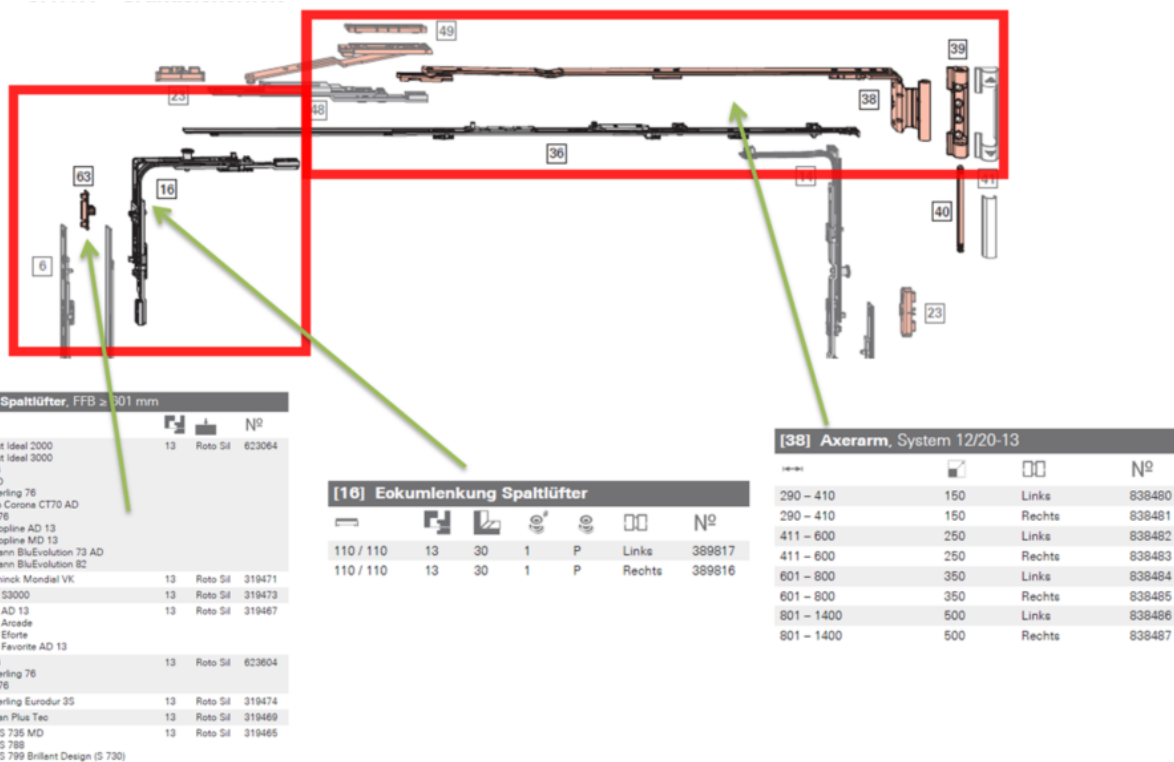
49
39
23
48
38
36
63
16
14
41
40
6
23

Spaltlüfter, FFB ≥ 601 mm

| | | | Nº |
|---|---|---|---|
| t Ideal 2000 t Ideal 3000 D rling 76 Corona CT70 AD 76 opline AD 13 opline MD 13 ann BluEvolution 73 AD ann BluEvolution 82 | 13 | Roto Sil | 623064 |
| hinck Mondial VK | 13 | Roto Sil | 319471 |
| S3000 | 13 | Roto Sil | 319473 |
| AD 13 Arcade Eforte Favorite AD 13 | 13 | Roto Sil | 319467 |
| rling 76 76 | 13 | Roto Sil | 623604 |
| erling Eurodur 3S | 13 | Roto Sil | 319474 |
| an Plus Tec | 13 | Roto Sil | 319469 |
| S 735 MD S 788 S 799 Brillant Design (S 730) | 13 | Roto Sil | 319465 |

[16] Eokumlenkung Spaltlüfter

| | | | | | | Nº |
|---|---|---|---|---|---|---|
| 110 / 110 | 13 | 30 | 1 | P | Links | 389817 |
| 110 / 110 | 13 | 30 | 1 | P | Rechts | 389816 |

[38] Axerarm, System 12/20-13

| | | | Nº |
|---|---|---|---|
| 290 – 410 | 150 | Links | 838480 |
| 290 – 410 | 150 | Rechts | 838481 |
| 411 – 600 | 250 | Links | 838482 |
| 411 – 600 | 250 | Rechts | 838483 |
| 601 – 800 | 350 | Links | 838484 |
| 601 – 800 | 350 | Rechts | 838485 |
| 801 – 1400 | 500 | Links | 838486 |
| 801 – 1400 | 500 | Rechts | 838487 |